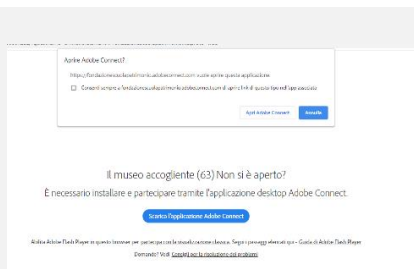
Aprire Adobe Connect?

https://fondazionecariaccessibilmente.adobeconnect.com vuole aprire questa applicazione.

Consenti sempre a fondazionecariaccessibilmente.adobeconnect.com di aprire link di questo tipo nell'app associata

Apri Adobe Connect

Annulla

Il museo accogliente (63) Non si è aperto?

È necessario installare e partecipare tramite l'applicazione desktop Adobe Connect.

Scarica l'applicazione Adobe Connect

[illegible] Guida di Adobe Flash Player

Domande? Vedi Consigli per la risoluzione dei problemi